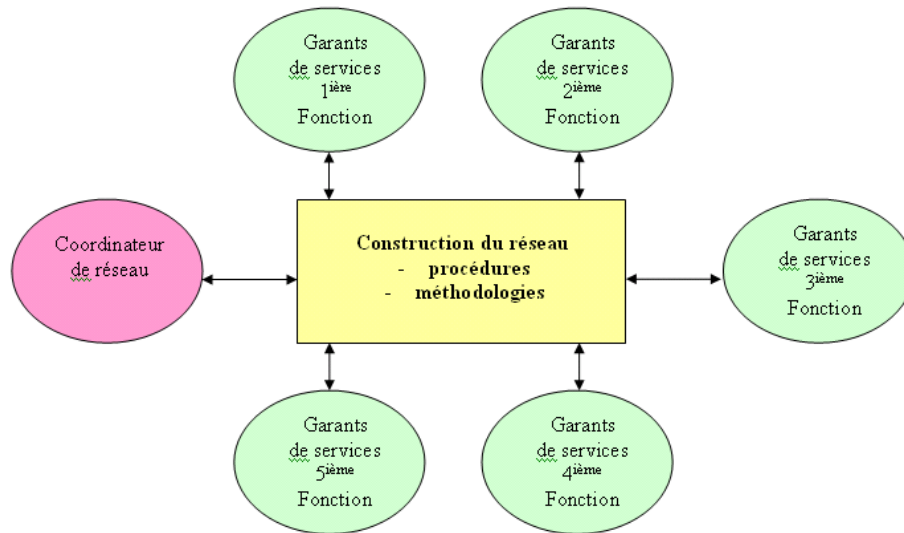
Garants de services 1<sup>ière</sup> Fonction

Garants de services 2<sup>ème</sup> Fonction

Coordinateur de réseau

Construction du réseau
- procédures
- méthodologies

Garants de services 3<sup>ième</sup> Fonction

Garants de services 5<sup>ième</sup> Fonction

Garants de services 4<sup>ième</sup> Fonction